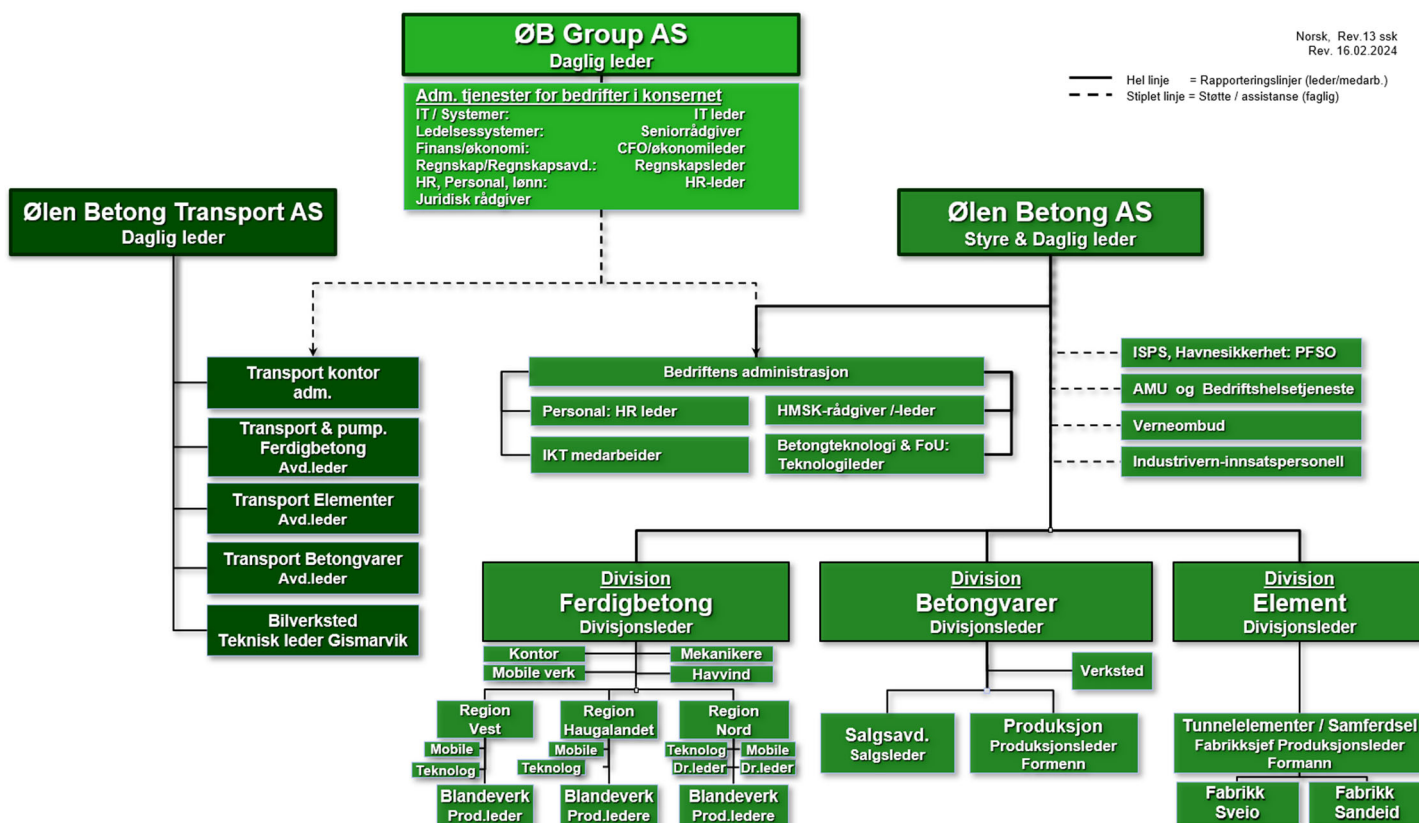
Norsk, Rev.13 ssk
Rev. 16.02.2024

Hel linje = Rapporteringslinjer (leder/medarb.)
Stiplet linje = Støtte / assistanse (faglig)

ØB Group AS
Daglig leder

Adm. tjenester for bedrifter i konsernet
IT / Systemer: IT leder
Ledelsessystemer: Seniorrådgiver
Finans/økonomi: CFO/økonomileder
Regnskap/Regnskapsavd.: Regnskapsleder
HR, Personal, lønn: HR-leder
Juridisk rådgiver

Ølen Betong Transport AS
Daglig leder

Ølen Betong AS
Styre & Daglig leder

Transport kontor adm.

Transport & pump. Ferdigbetong Avd.leder

Transport Elementer Avd.leder

Transport Betongvarer Avd.leder

Bilverksted Teknisk leder Gismarvik

Bedriftens administrasjon

Personal: HR leder

HMSK-rådgiver /-leder

IKT medarbeider

Betongteknologi & FoU: Teknologileder

ISPS, Havnesikkerhet: PFSO

AMU og Bedriftshelsetjeneste

Verneombud

Industrivern-innsatspersonell

Divisjon
Ferdigbetong
Divisjonsleder

Kontor
Mobile verk
Mekanikere
Havvind

Region Vest
Mobile
Teknolog
Blandeverk Prod.leder

Region Haugalandet
Mobile
Teknolog
Blandeverk Prod.ledere

Region Nord
Teknolog
Mobile
Dr.leder
Dr.leder
Blandeverk Prod.ledere

Divisjon
Betongvarer
Divisjonsleder

Verksted

Salgsavd.
Salgsleder

Produksjon
Produksjonsleder
Formenn

Divisjon
Element
Divisjonsleder

Tunnelelementer / Samferdsel
Fabrikksjef Produksjonsleder
Formann

Fabrikk Sveio

Fabrikk Sandeid